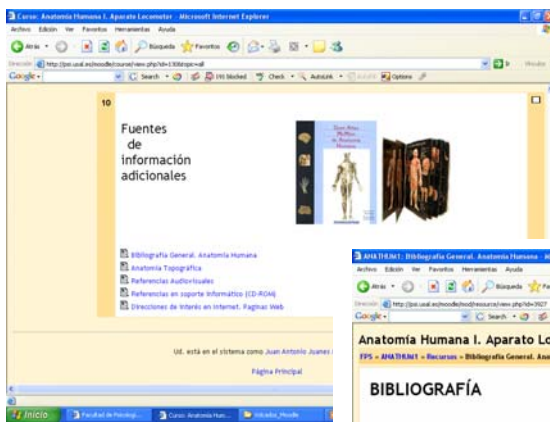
Curso: Anatomía Humana I. Aparato Locomotor - Microsoft Internet Explorer

Archivo Edición Ver Favoritos Herramientas Ayuda

Atrás Búsqueda Favoritos

Dirección http://psi.usal.es/moodle/course/view.php?id=13&topic=all

Google Search 191 blocked Check AutoLink AutoFill Options

10

Fuentes de información adicionales

Bibliografía General. Anatomía Humana

Anatomía Topográfica

Referencias Audiovisuales

Referencias en soporte Informático (CD-ROM)

Direcciones de Interés en Internet. Paginas Web

Ud. está en el sistema como Juan Antonio Juanes

Página Principal

Inicio Facultad de Psicologí... Curso: Anatomía Hum... Ficheros_Moodle

AHATHUM1: Bibliografía General. Anatomía Humana

Archivo Edición Ver Favoritos Herramientas Ayuda

Atrás Búsqueda Fa

Dirección http://psi.usal.es/moodle/mod/resource/view.php?id=3927

Google Search

Anatomía Humana I. Aparato Lo

FPS » AHATHUM1 » Recursos » Bibliografía General. Ana

BIBLIOGRAFÍA